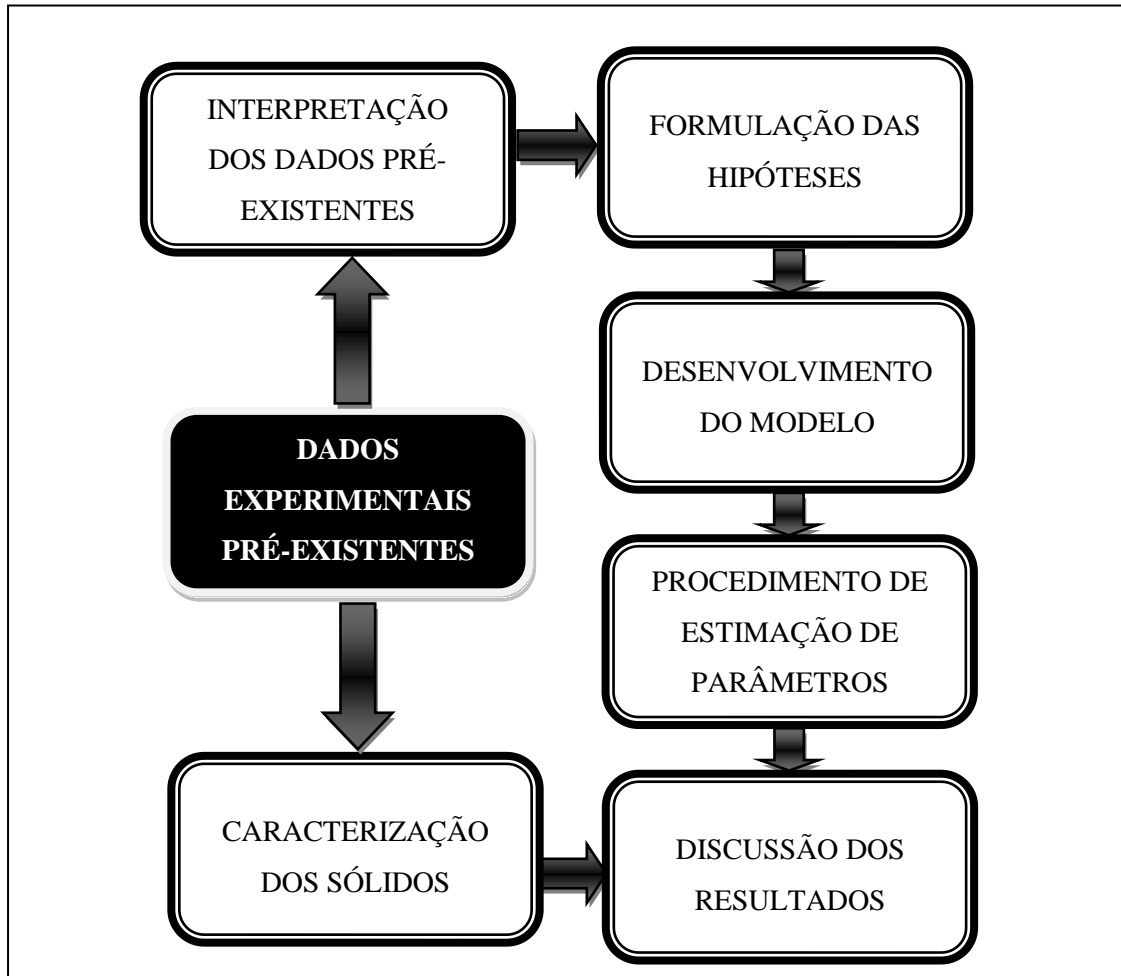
DADOS EXPERIMENTAIS PRÉ-EXISTENTES

INTERPRETAÇÃO DOS DADOS PRÉ-EXISTENTES

FORMULAÇÃO DAS HIPÓTESES

DESENVOLVIMENTO DO MODELO

PROCEDIMENTO DE ESTIMAÇÃO DE PARÂMETROS

CARACTERIZAÇÃO DOS SÓLIDOS

DISCUSSÃO DOS RESULTADOS